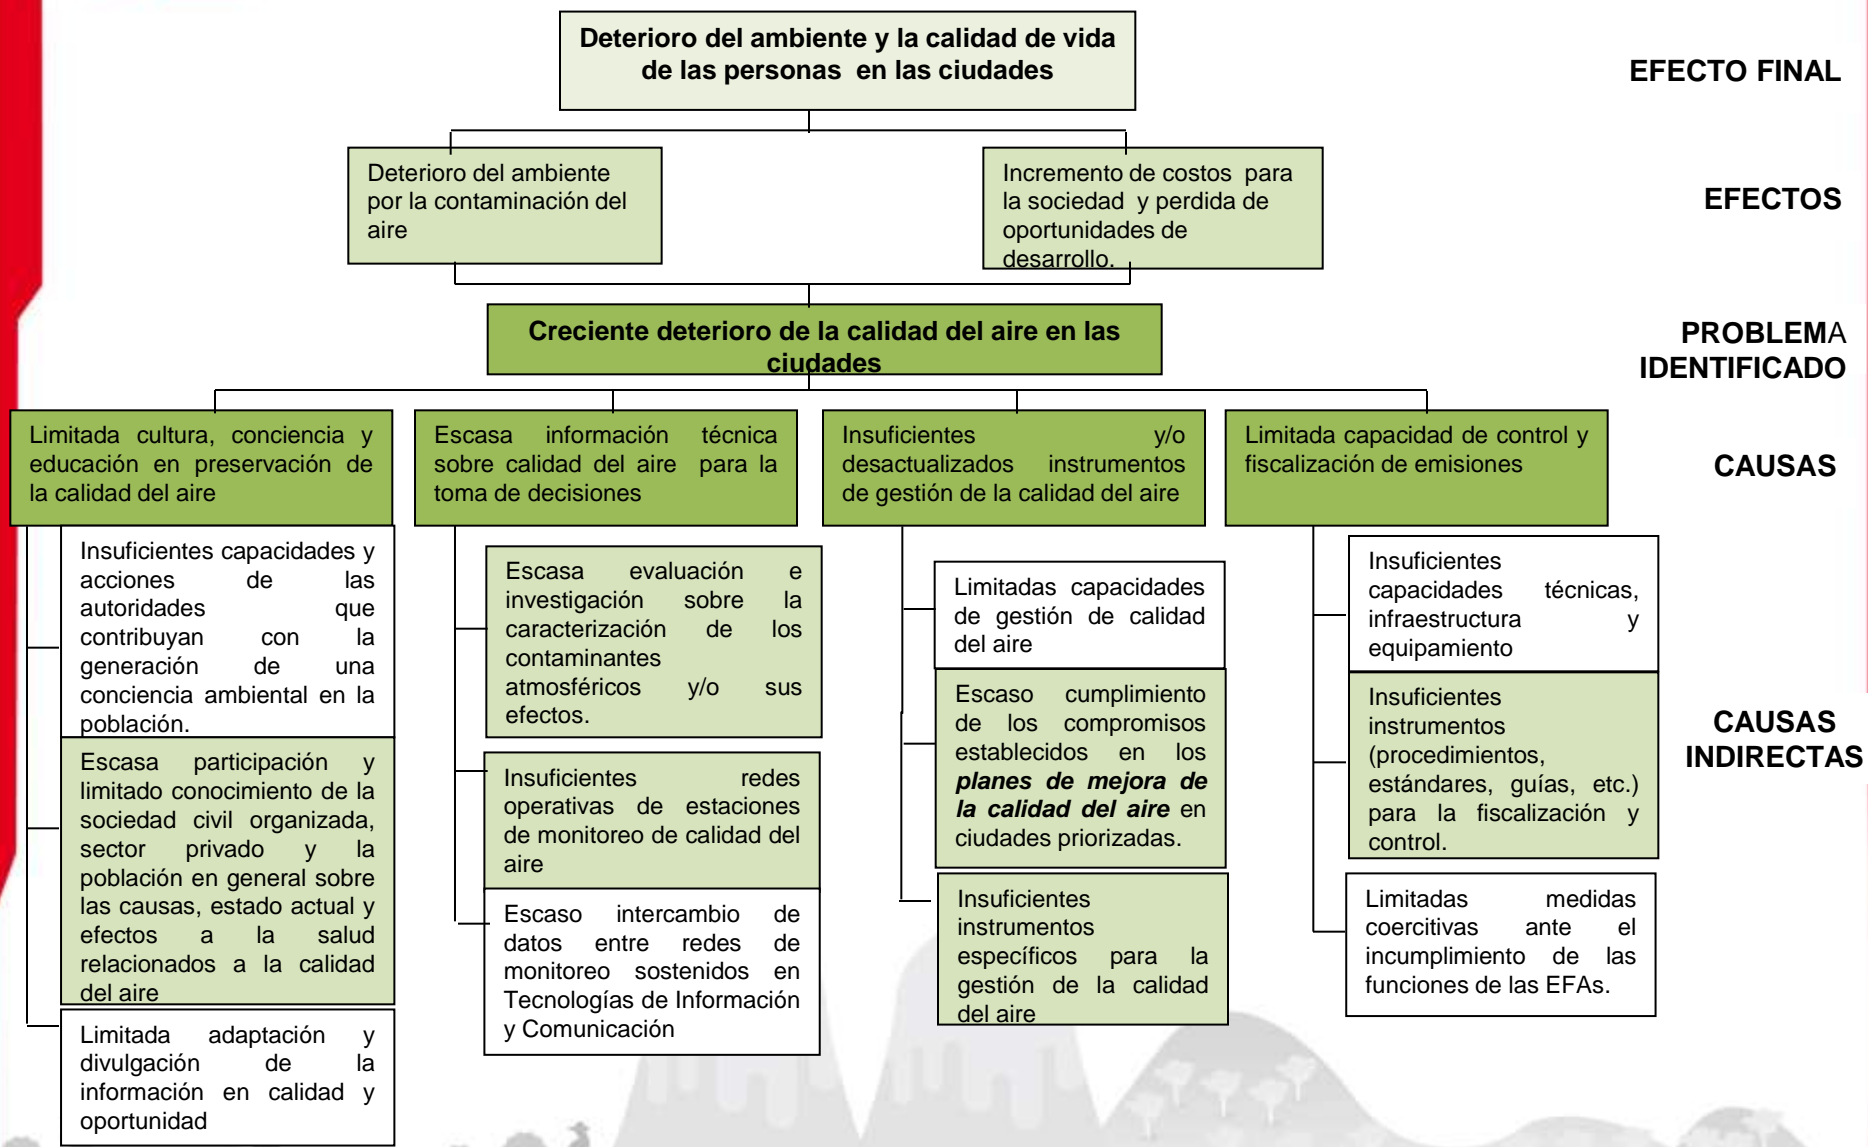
Deterioro del ambiente y la calidad de vida de las personas en las ciudades

EFECTO FINAL

Deterioro del ambiente por la contaminación del aire

Incremento de costos para la sociedad y perdida de oportunidades de desarrollo.

EFECTOS

Creciente deterioro de la calidad del aire en las ciudades

PROBLEMA IDENTIFICADO

Limitada cultura, conciencia y educación en preservación de la calidad del aire

Escasa información técnica sobre calidad del aire para la toma de decisiones

Insuficientes y/o desactualizados instrumentos de gestión de la calidad del aire

Limitada capacidad de control y fiscalización de emisiones

CAUSAS

Insuficientes capacidades y acciones de las autoridades que contribuyan con la generación de una conciencia ambiental en la población.

Escasa participación y limitado conocimiento de la sociedad civil organizada, sector privado y la población en general sobre las causas, estado actual y efectos a la salud relacionados a la calidad del aire

Limitada adaptación y divulgación de la información en calidad y oportunidad

Escasa evaluación e investigación sobre la caracterización de los contaminantes atmosféricos y/o sus efectos.

Insuficientes redes operativas de estaciones de monitoreo de calidad del aire

Escaso intercambio de datos entre redes de monitoreo sostenidos en Tecnologías de Información y Comunicación

Limitadas capacidades de gestión de calidad del aire

Escaso cumplimiento de los compromisos establecidos en los ***planes de mejora de la calidad del aire*** en ciudades priorizadas.

Insuficientes instrumentos específicos para la gestión de la calidad del aire

Insuficientes capacidades técnicas, infraestructura y equipamiento

Insuficientes instrumentos (procedimientos, estándares, guías, etc.) para la fiscalización y control.

Limitadas medidas coercitivas ante el incumplimiento de las funciones de las EFAs.

CAUSAS INDIRECTAS